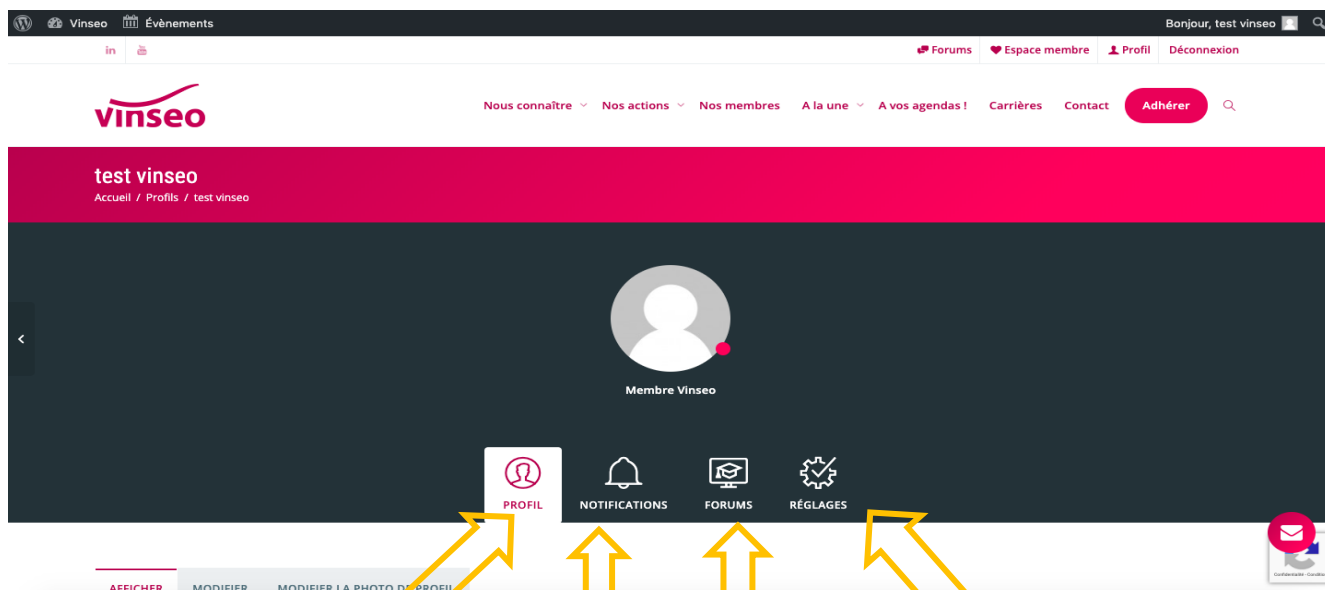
Vinseo Évènements Bonjour, test vinseo

in

Forums Espace membre Profil Déconnexion

vinseo

Nous connaître Nos actions Nos membres A la une A vos agendas ! Carrières Contact Adhérer

test vinseo

Accueil / Profils / test vinseo

Membre Vinseo

PROFIL NOTIFICATIONS FORUMS RÉGLAGES

AFFICHER MODIFIER MODIFIER LA PHOTO D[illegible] PROFIL